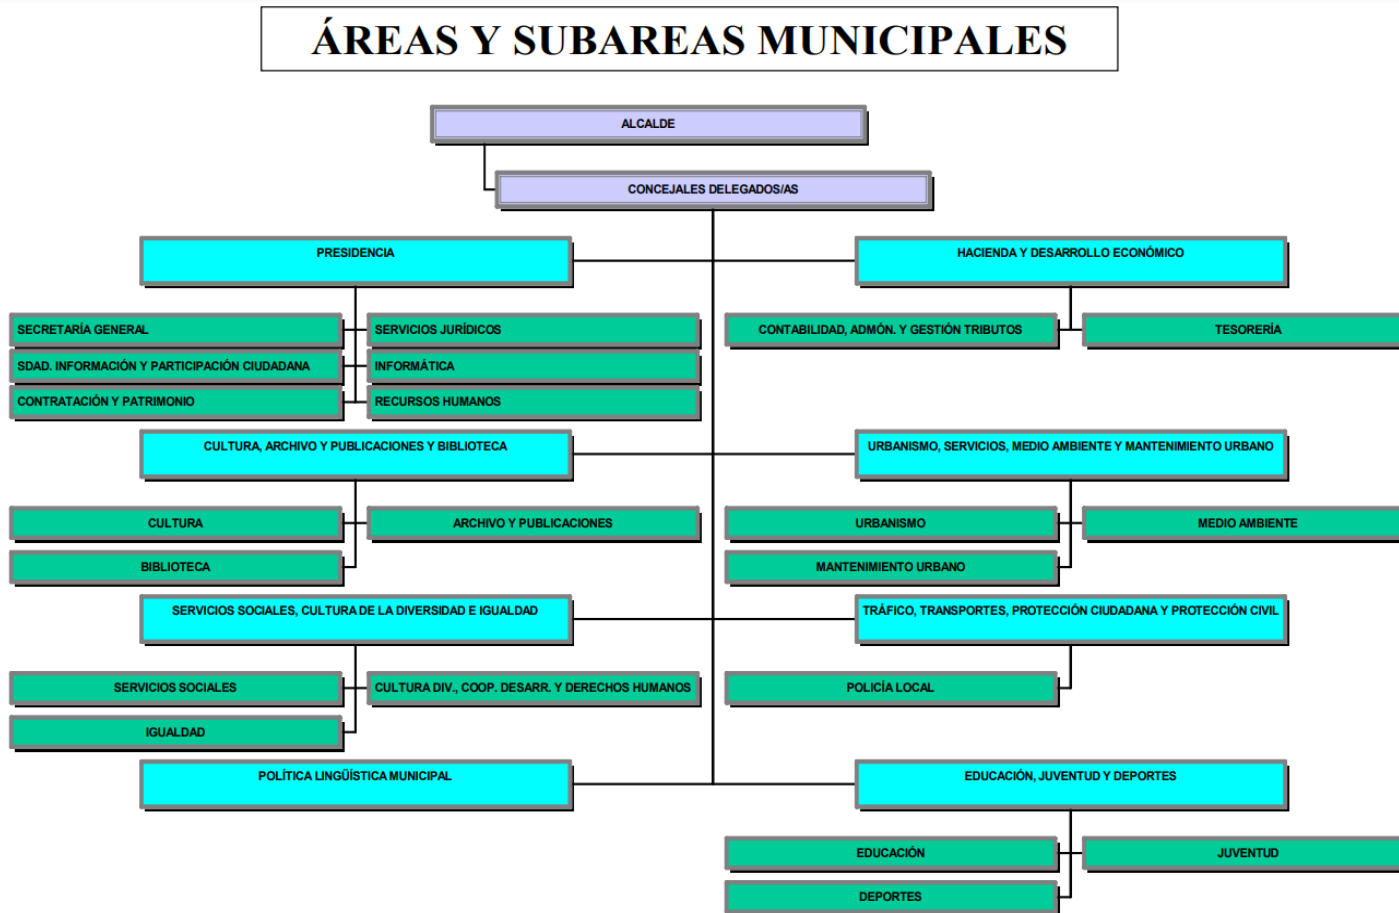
ÁREAS Y SUBAREAS MUNICIPALES

ALCALDE

CONCEJALES DELEGADOS/AS

PRESIDENCIA

SECRETARÍA GENERAL

SERVICIOS JURÍDICOS

SDAD. INFORMACIÓN Y PARTICIPACIÓN CIUDADANA

INFORMÁTICA

CONTRATACIÓN Y PATRIMONIO

RECURSOS HUMANOS

HACIENDA Y DESARROLLO ECONÓMICO

CONTABILIDAD, ADMÓN. Y GESTIÓN TRIBUTOS

TESORERÍA

CULTURA, ARCHIVO Y PUBLICACIONES Y BIBLIOTECA

CULTURA

ARCHIVO Y PUBLICACIONES

BIBLIOTECA

URBANISMO, SERVICIOS, MEDIO AMBIENTE Y MANTENIMIENTO URBANO

URBANISMO

MEDIO AMBIENTE

MANTENIMIENTO URBANO

SERVICIOS SOCIALES, CULTURA DE LA DIVERSIDAD E IGUALDAD

SERVICIOS SOCIALES

CULTURA DIV., COOP. DESARR. Y DERECHOS HUMANOS

IGUALDAD

TRÁFICO, TRANSPORTES, PROTECCIÓN CIUDADANA Y PROTECCIÓN CIVIL

POLICÍA LOCAL

POLÍTICA LINGÜÍSTICA MUNICIPAL

EDUCACIÓN, JUVENTUD Y DEPORTES

EDUCACIÓN

JUVENTUD

DEPORTES